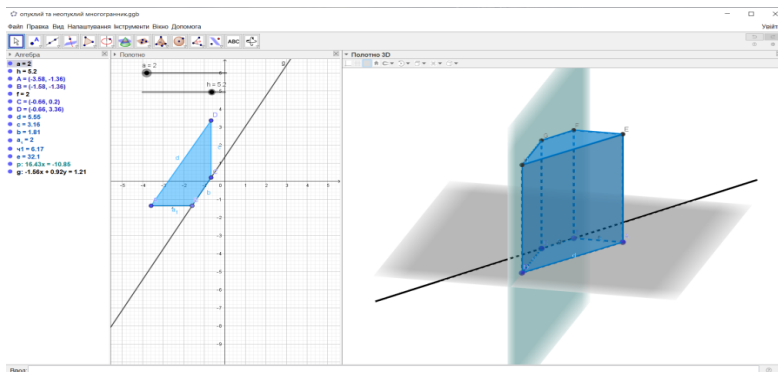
опуклий та неопуклий многогранник.ggb

Файл Правка Вид Налаштування Інструменти Вікно Допомога

Увійти

ABC

Алгебра

a = 2
h = 5.2
A = (-3.58, -1.36)
B = (-1.58, -1.36)
f = 2
C = (-0.66, 0.2)
D = (-0.66, 3.36)
d = 5.55
c = 3.16
b = 1.81
$a_1$ = 2
ч1 = 6.17
e = 32.1
p: 16.43x = -10.85
g: -1.56x + 0.92y = 1.21

Полотно

a = 2
h = 5.2

D
d
C
b
$a_1$
f

-5 -4 -3 -2 -1 0 1 2 3 4 5

Полотно 3D

E

Ввід: